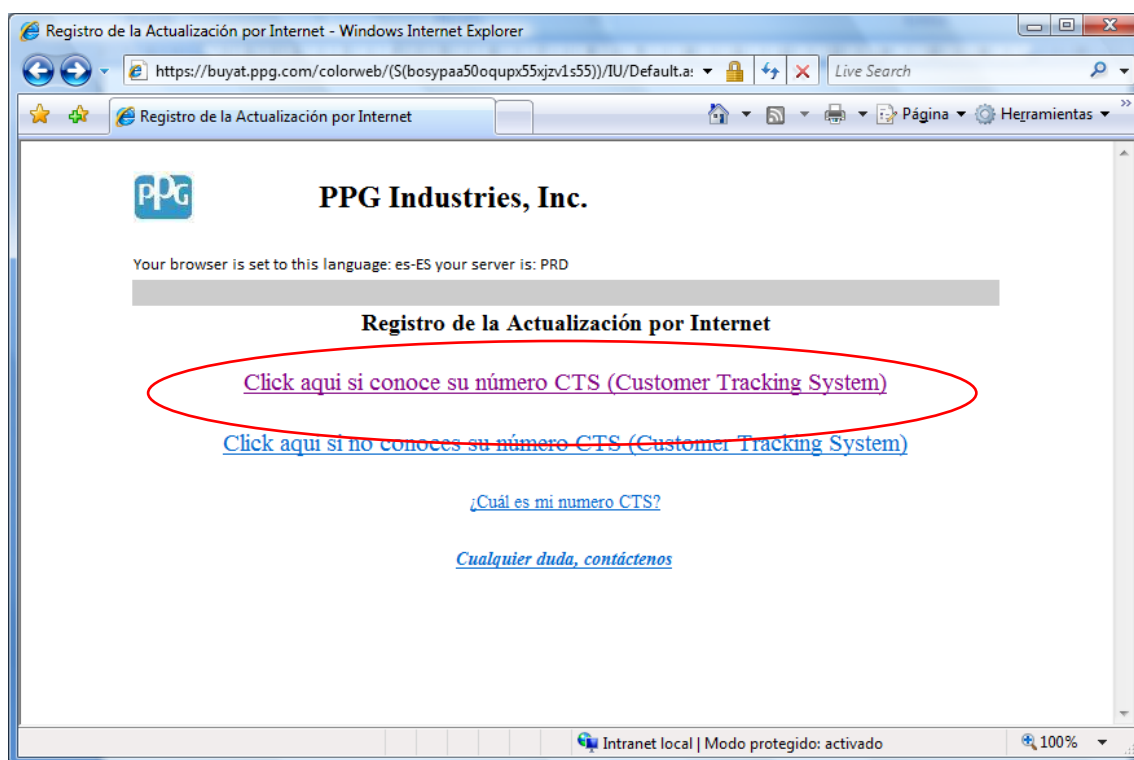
Registro de la Actualización por Internet - Windows Internet Explorer

https://buyat.ppg.com/colorweb/(S(bosypaa50oqupx55xjzv1s55))/IU/Default.a:

Live Search

Registro de la Actualización por Internet

Página ▾ Herramientas ▾

PPG

PPG Industries, Inc.

Your browser is set to this language: es-ES your server is: PRD

Registro de la Actualización por Internet

Click aqui si conoce su número CTS (Customer Tracking System)

Click aqui si no conoces su número CTS (Customer Tracking System)

¿Cuál es mi numero CTS?

Cualquier duda, contáctenos

Intranet local | Modo protegido: activado

100%